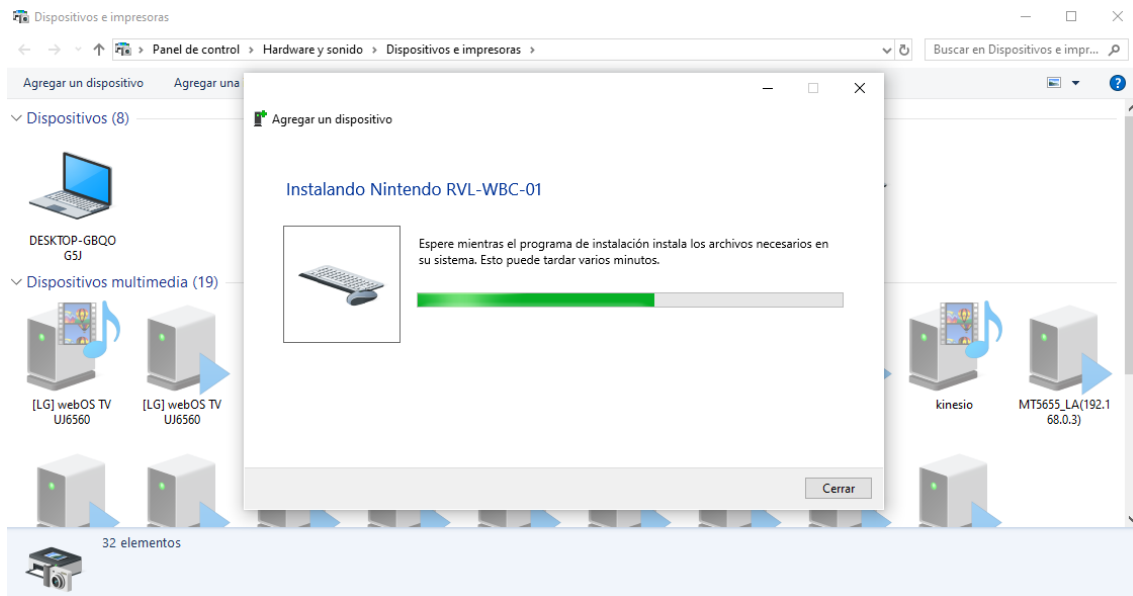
Dispositivos e impresoras

Panel de control › Hardware y sonido › Dispositivos e impresoras ›

Buscar en Dispositivos e impr...

Agregar un dispositivo   Agregar una

Dispositivos (8)

DESKTOP-GBQOG5J

Dispositivos multimedia (19)

[LG] webOS TV UJ6560

[LG] webOS TV UJ6560

kinesio

MT5655_LA(192.168.0.3)

32 elementos

Agregar un dispositivo

Instalando Nintendo RVL-WBC-01

Espere mientras el programa de instalación instala los archivos necesarios en su sistema. Esto puede tardar varios minutos.

Cerrar